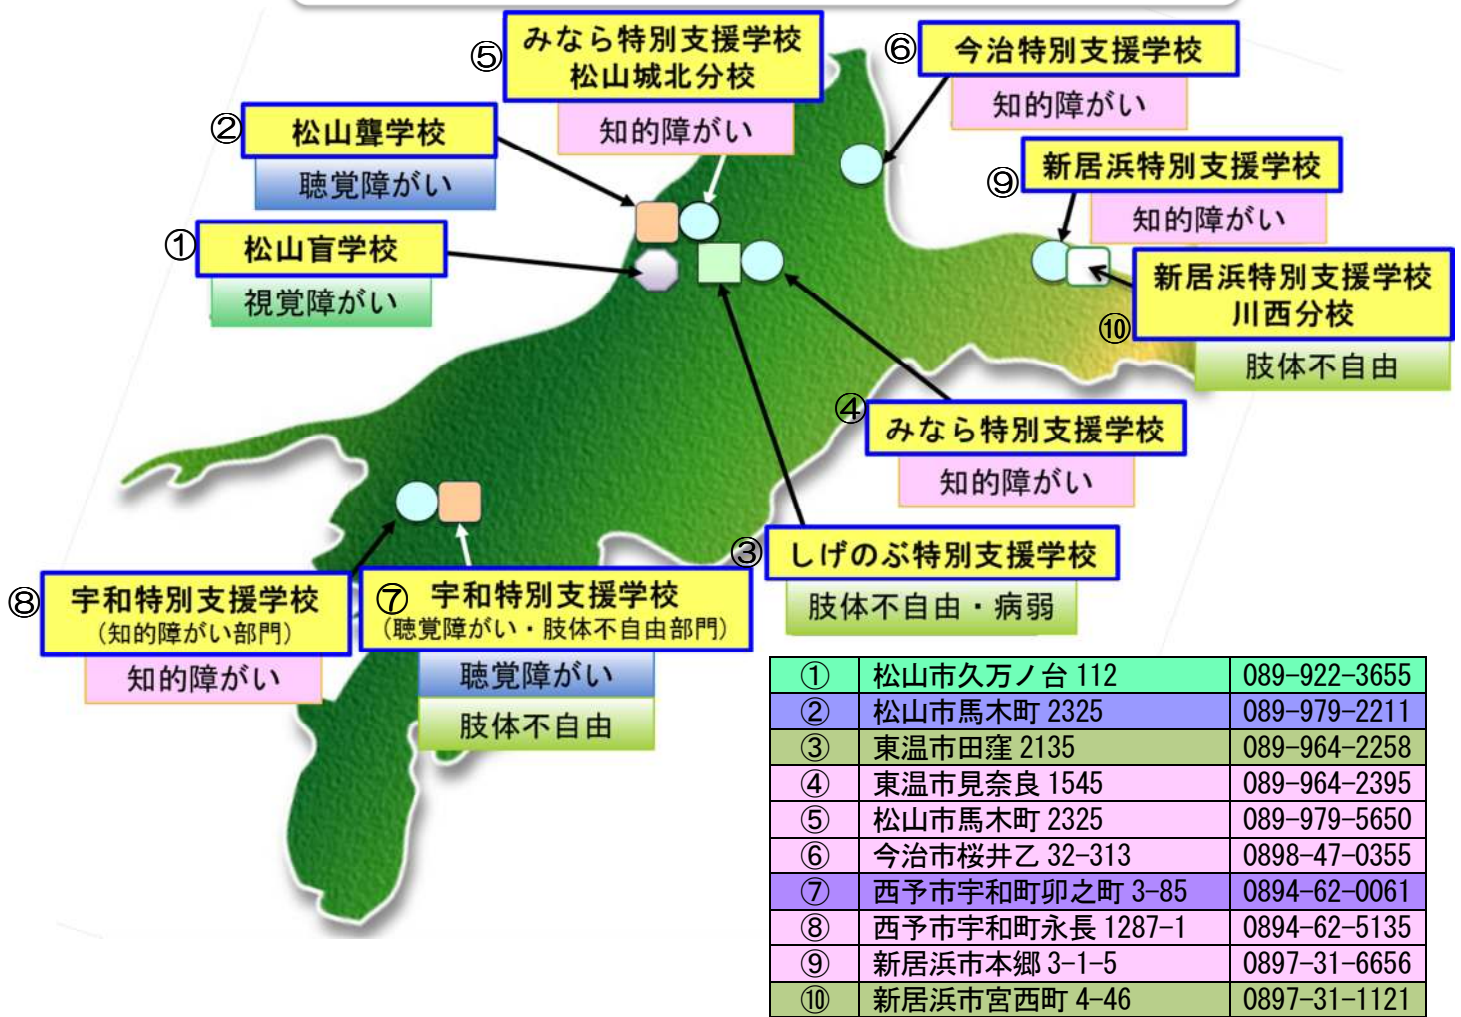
⑤ みなら特別支援学校 松山城北分校
知的障がい

⑥ 今治特別支援学校
知的障がい

② 松山聾学校
聴覚障がい

⑨ 新居浜特別支援学校
知的障がい

① 松山盲学校
視覚障がい

新居浜特別支援学校 川西分校 ⑩
肢体不自由

④ みなら特別支援学校
知的障がい

③ しげのぶ特別支援学校
肢体不自由・病弱

⑧ 宇和特別支援学校 (知的障がい部門)
知的障がい

⑦ 宇和特別支援学校 (聴覚障がい・肢体不自由部門)
聴覚障がい
肢体不自由

| ① | 松山市久万ノ台 112 | 089-922-3655 |
|---|---|---|
| ② | 松山市馬木町 2325 | 089-979-2211 |
| ③ | 東温市田窪 2135 | 089-964-2258 |
| ④ | 東温市見奈良 1545 | 089-964-2395 |
| ⑤ | 松山市馬木町 2325 | 089-979-5650 |
| ⑥ | 今治市桜井乙 32-313 | 0898-47-0355 |
| ⑦ | 西予市宇和町卯之町 3-85 | 0894-62-0061 |
| ⑧ | 西予市宇和町永長 1287-1 | 0894-62-5135 |
| ⑨ | 新居浜市本郷 3-1-5 | 0897-31-6656 |
| ⑩ | 新居浜市宮西町 4-46 | 0897-31-1121 |